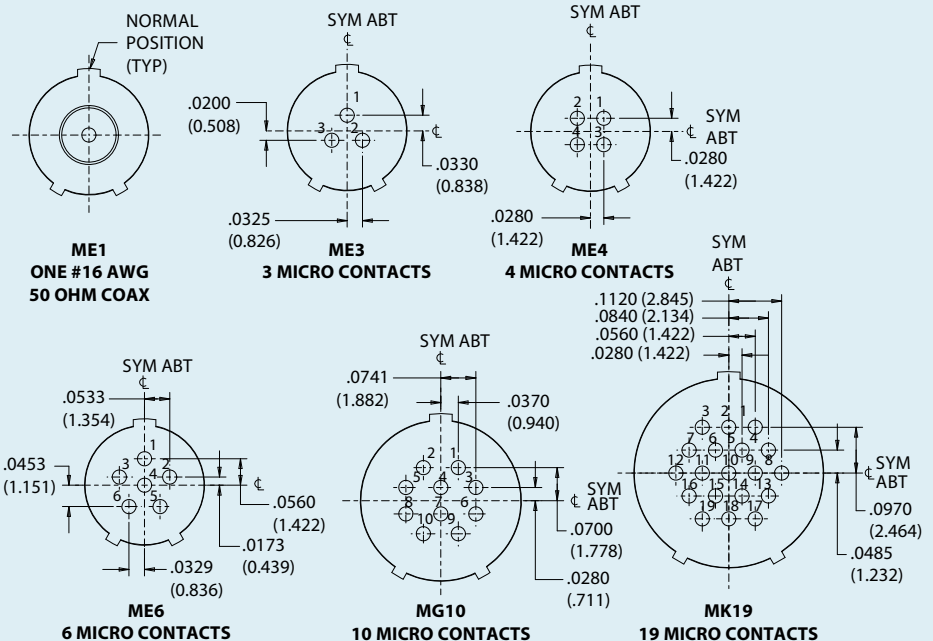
NORMAL POSITION (TYP)

ME1
ONE #16 AWG
50 OHM COAX

SYM ABT
¢
.0200
(0.508)
1
3
2
¢
.0330
(0.838)
.0325
(0.826)
ME3
3 MICRO CONTACTS

SYM ABT
¢
2 1
4 3
¢ SYM ABT
.0280
(1.422)
.0280
(1.422)
ME4
4 MICRO CONTACTS

SYM ABT
¢
.0533
(1.354)
.0453
(1.151)
1
3
2
4
6
5
¢
.0560
(1.422)
.0173
(0.439)
.0329
(0.836)
ME6
6 MICRO CONTACTS

SYM ABT
¢
.0741
(1.882)
.0370
(0.940)
2
1
5
4
3
8
7
6
10
9
¢ SYM ABT
.0700
(1.778)
.0280
(.711)
MG10
10 MICRO CONTACTS

SYM ABT
¢
.1120 (2.845)
.0840 (2.134)
.0560 (1.422)
.0280 (1.422)
3 2 1
7 6 5 4
12 11 10 9 8
16 15 14 13
19 18 17
¢ SYM ABT
.0970
(2.464)
.0485
(1.232)
MK19
19 MICRO CONTACTS